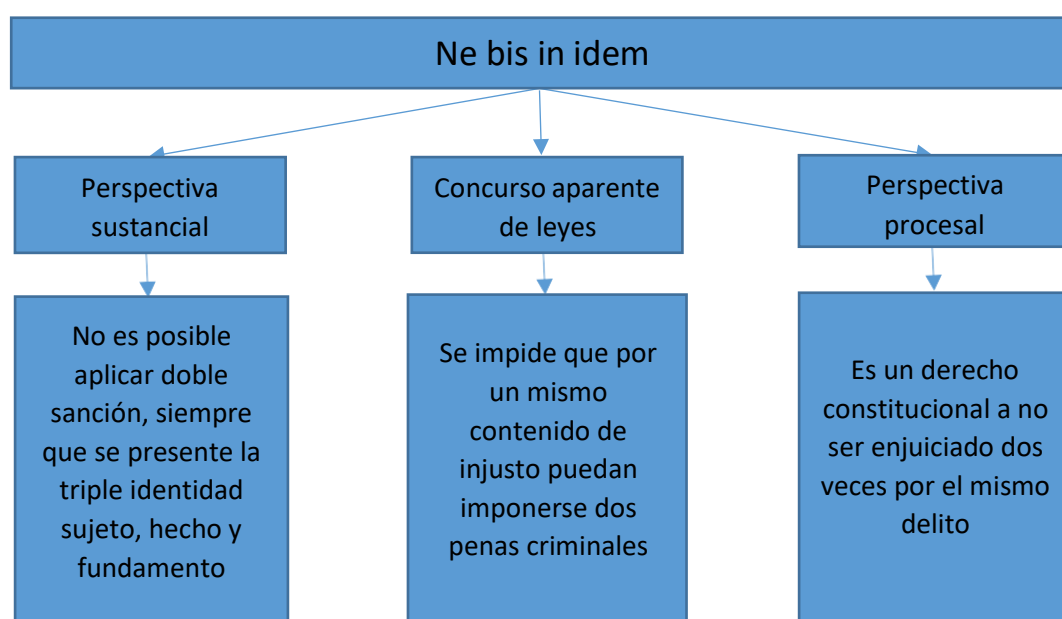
Ne bis in idem

Perspectiva sustancial

No es posible aplicar doble sanción, siempre que se presente la triple identidad sujeto, hecho y fundamento

Concurso aparente de leyes

Se impide que por un mismo contenido de injusto puedan imponerse dos penas criminales

Perspectiva procesal

Es un derecho constitucional a no ser enjuiciado dos veces por el mismo delito